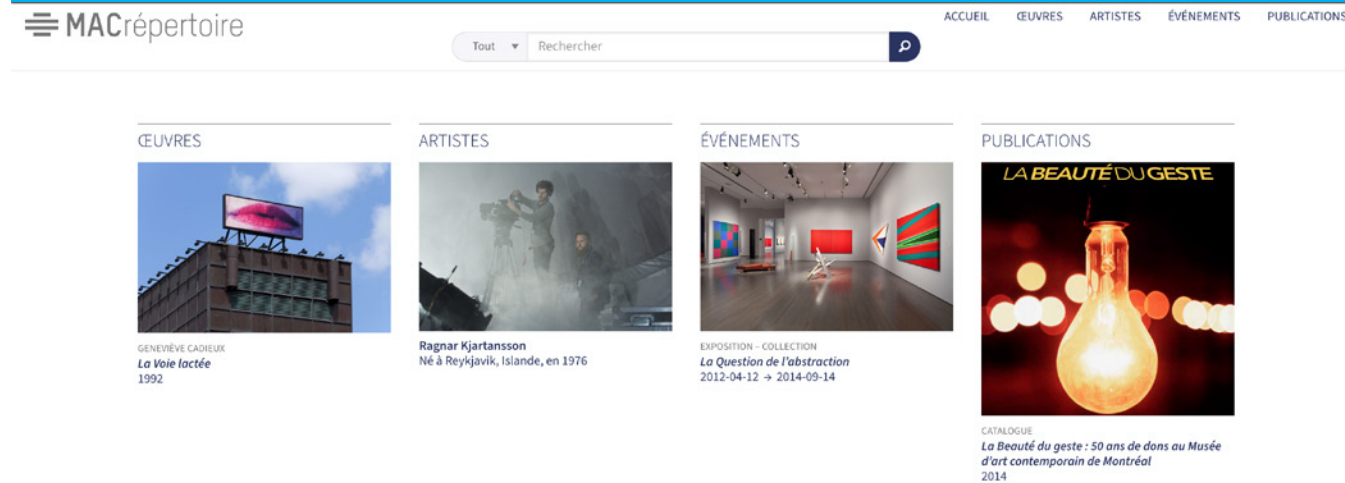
MACrépertoire

Tout ▾ Rechercher

ACCUEIL ŒUVRES ARTISTES ÉVÉNEMENTS PUBLICATIONS

ŒUVRES

GENEVIÈVE CADIEUX
La Voie lactée
1992

ARTISTES

Ragnar Kjartansson
Né à Reykjavik, Islande, en 1976

ÉVÉNEMENTS

EXPOSITION – COLLECTION
La Question de l'abstraction
2012-04-12 → 2014-09-14

PUBLICATIONS

LA BEAUTÉ DU GESTE

CATALOGUE
La Beauté du geste : 50 ans de dons au Musée d'art contemporain de Montréal
2014